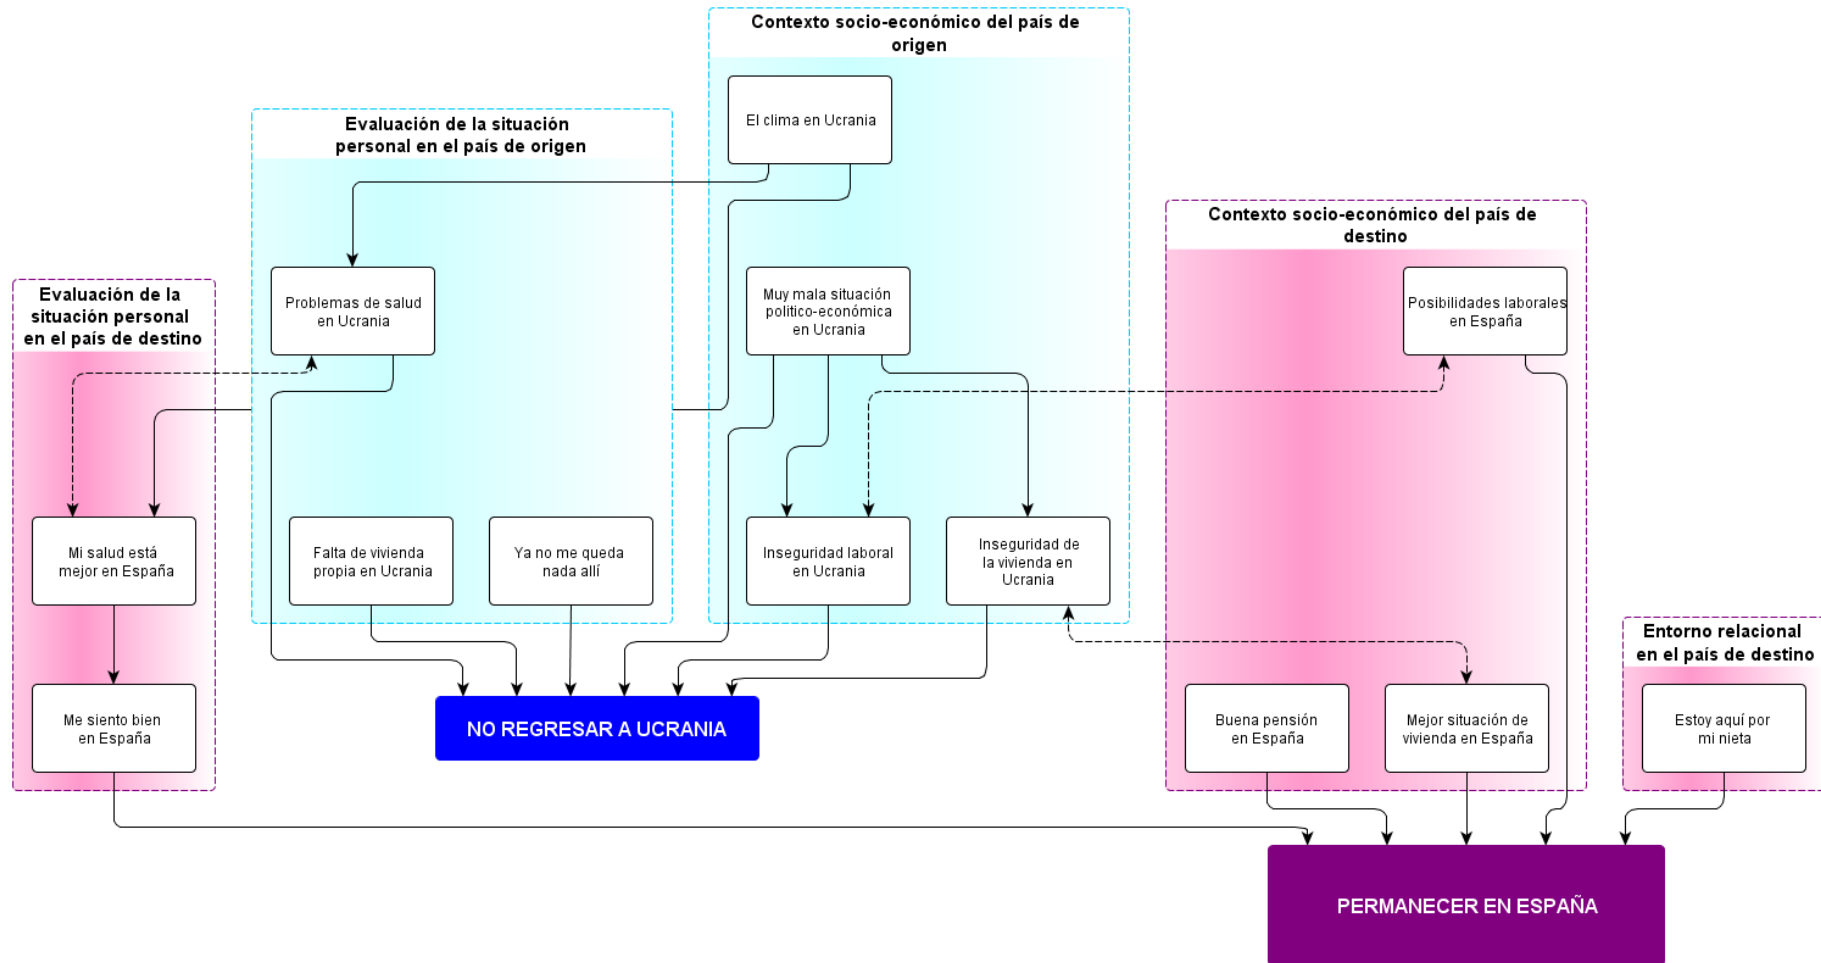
Contexto socio-económico del país de origen

El clima en Ucrania

Evaluación de la situación personal en el país de origen

Contexto socio-económico del país de destino

Evaluación de la situación personal en el país de destino

Problemas de salud en Ucrania

Muy mala situación politico-económica en Ucrania

Posibilidades laborales en España

Mi salud está mejor en España

Falta de vivienda propia en Ucrania

Ya no me queda nada allí

Inseguridad laboral en Ucrania

Inseguridad de la vivienda en Ucrania

Entorno relacional en el país de destino

Me siento bien en España

NO REGRESAR A UCRANIA

Buena pensión en España

Mejor situación de vivienda en España

Estoy aquí por mi nieta

PERMANECER EN ESPAÑA